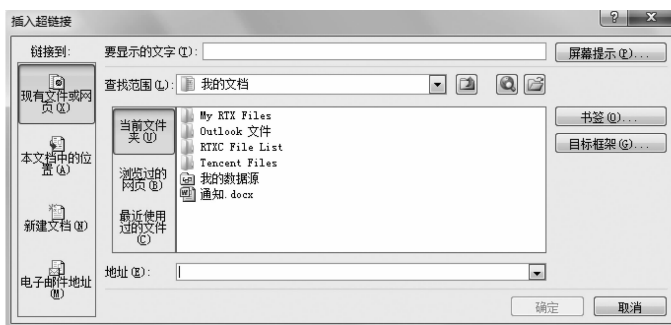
插入超链接

? ×

链接到：

现有文件或网页(X)

本文档中的位置(A)

新建文档(N)

电子邮件地址(M)

要显示的文字(T)：

屏幕提示(P)...

查找范围(L)： 我的文档

当前文件夹(U)

浏览过的网页(B)

最近使用过的文件(C)

My RTX Files
Outlook 文件
RTXC File List
Tencent Files
我的数据源
通知.docx

书签(O)...

目标框架(G)...

地址(E)：

确定

取消